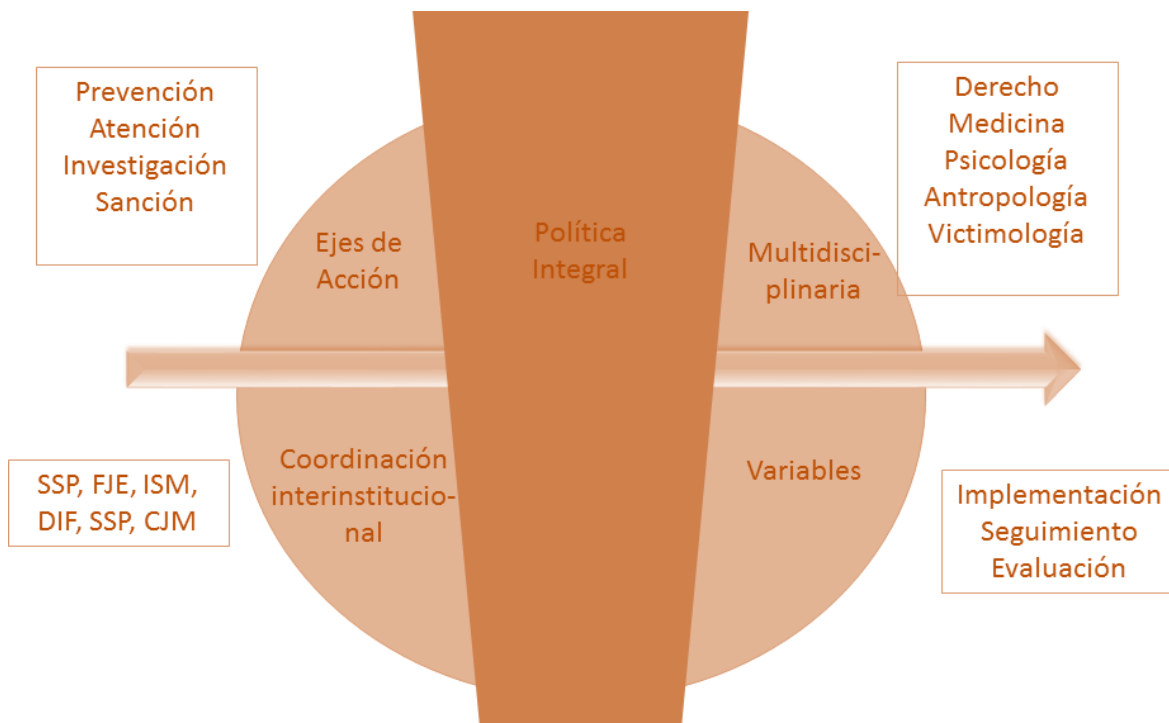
Prevención
Atención
Investigación
Sanción

Ejes de Acción

Política Integral

Multidisciplinaria

Derecho
Medicina
Psicología
Antropología
Victimología

SSP, FJE, ISM, DIF, SSP, CJM

Coordinación interinstitucional

Variables

Implementación
Seguimiento
Evaluación